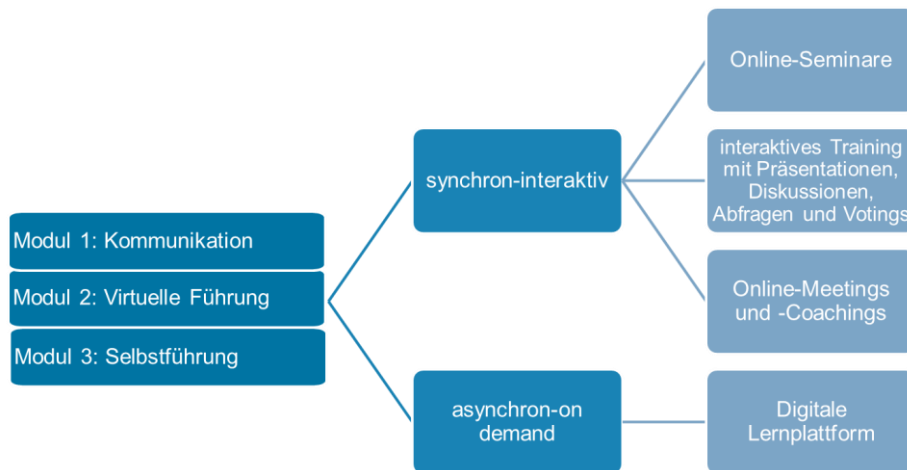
Modul 1: Kommunikation

Modul 2: Virtuelle Führung

Modul 3: Selbstführung

synchron-interaktiv

asynchron-on demand

Online-Seminare

interaktives Training mit Präsentationen, Diskussionen, Abfragen und Votings

Online-Meetings und -Coachings

Digitale Lernplattform